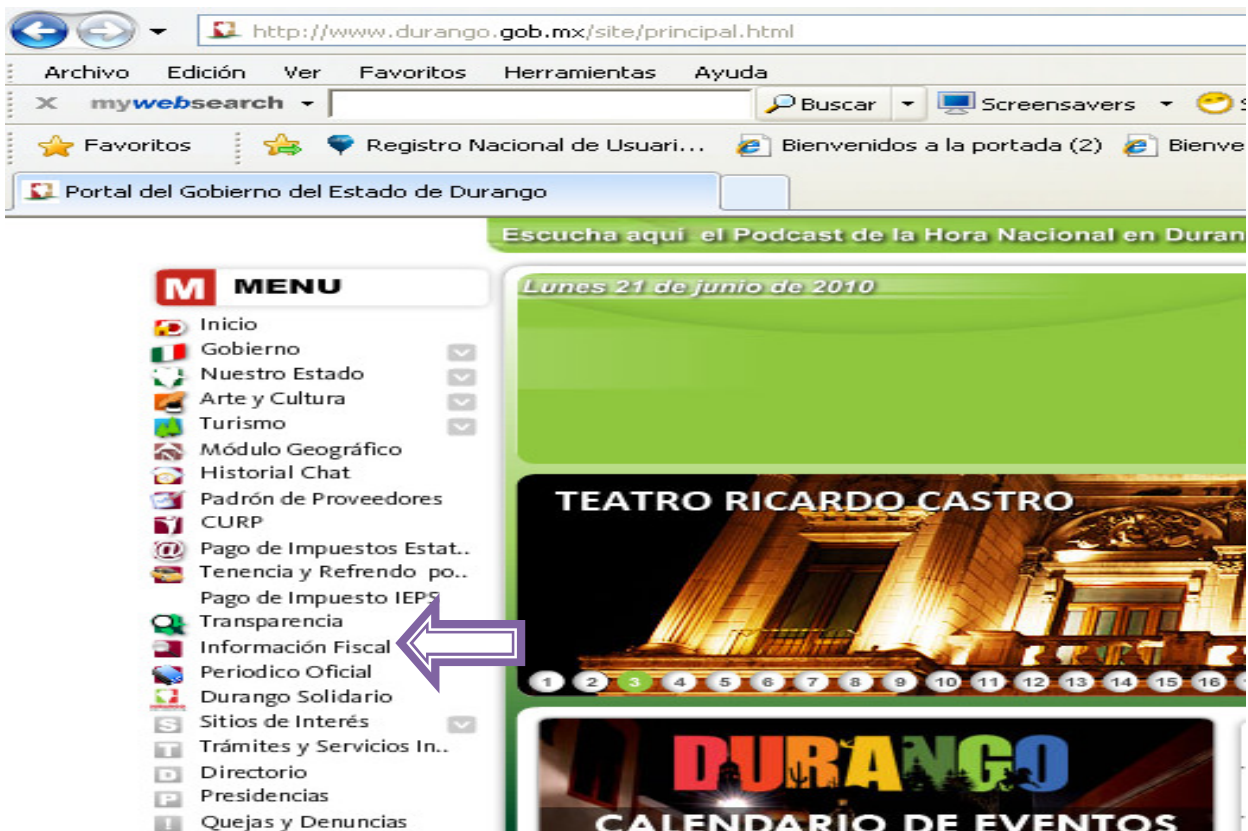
http://www.durango.gob.mx/site/principal.html

Archivo Edición Ver Favoritos Herramientas Ayuda

X mywebsearch Buscar Screensavers

Favoritos Registro Nacional de Usuari... Bienvenidos a la portada (2) Bienve

Portal del Gobierno del Estado de Durango

Escucha aquí el Podcast de la Hora Nacional en Duran

M MENU

Inicio
Gobierno
Nuestro Estado
Arte y Cultura
Turismo
Módulo Geográfico
Historial Chat
Padrón de Proveedores
CURP
Pago de Impuestos Estat..
Tenencia y Refrendo po..
Pago de Impuesto IEPS
Transparencia
Información Fiscal
Periodico Oficial
Durango Solidario
Sitios de Interés
Trámites y Servicios In..
Directorio
Presidencias
Quejas y Denuncias

Lunes 21 de junio de 2010

TEATRO RICARDO CASTRO

1 2 3 4 5 6 7 8 9 10 11 12 13 14 15 16

DURANGO
CALENDARIO DE EVENTOS